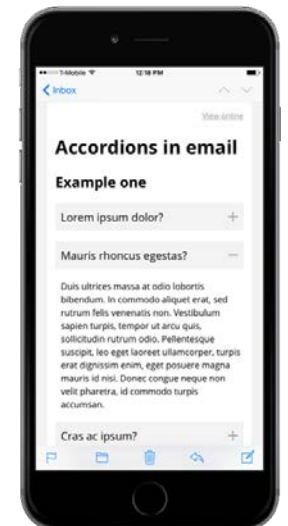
T-Mobile 12:18 PM

Inbox

View online

Accordions in email

Example one

Lorem ipsum dolor? +

Mauris rhoncus egestas? −

Duis ultrices massa at odio lobortis bibendum. In commodo aliquet erat, sed rutrum felis venenatis non. Vestibulum sapien turpis, tempor ut arcu quis, sollicitudin rutrum odio. Pellentesque suscipit, leo eget laoreet ullamcorper, turpis erat dignissim enim, eget posuere magna mauris id nisi. Donec congue neque non velit pharetra, id commodo turpis accumsan.

Cras ac ipsum? +